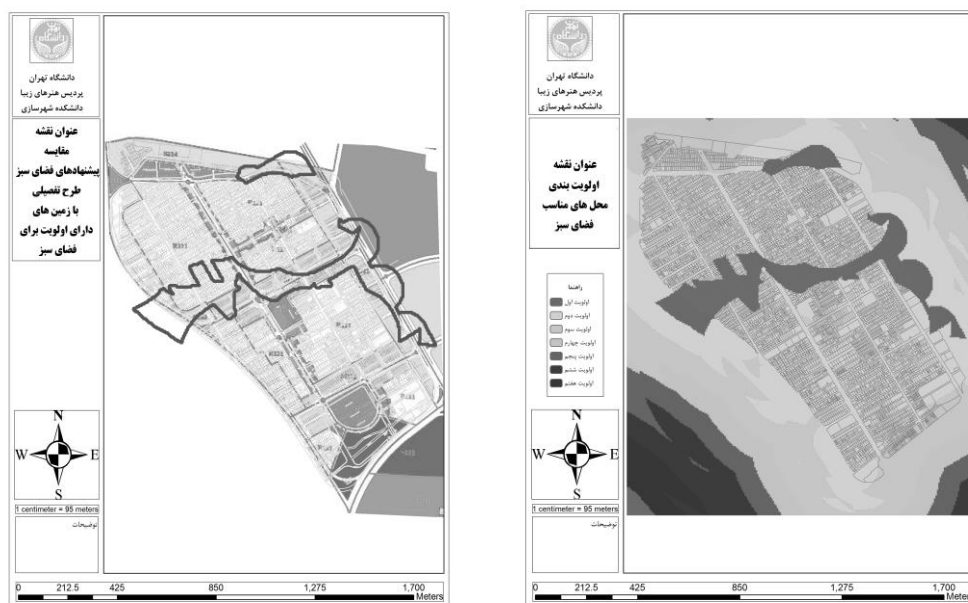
دانشگاه تهران
پردیس هنرهای زیبا
دانشکده شهرسازی

عنوان نقشه
مقایسه
پیشنهادهای فضای سبز
طرح تفصیلی
با زمین های
دارای اولویت برای
فضای سبز

N
W
E
S
1 centimeter = 95 meters
توضیحات

0 212.5 425 850 1,275 1,700
Meters

دانشگاه تهران
پردیس هنرهای زیبا
دانشکده شهرسازی

عنوان نقشه
اولویت بندی
محل های مناسب
فضای سبز

راهنما
اولویت اول
اولویت دوم
اولویت سوم
اولویت چهارم
اولویت پنجم
اولویت ششم
اولویت هفتم

N
W
E
S
1 centimeter = 95 meters
توضیحات

0 212.5 425 850 1,275 1,700
Meters